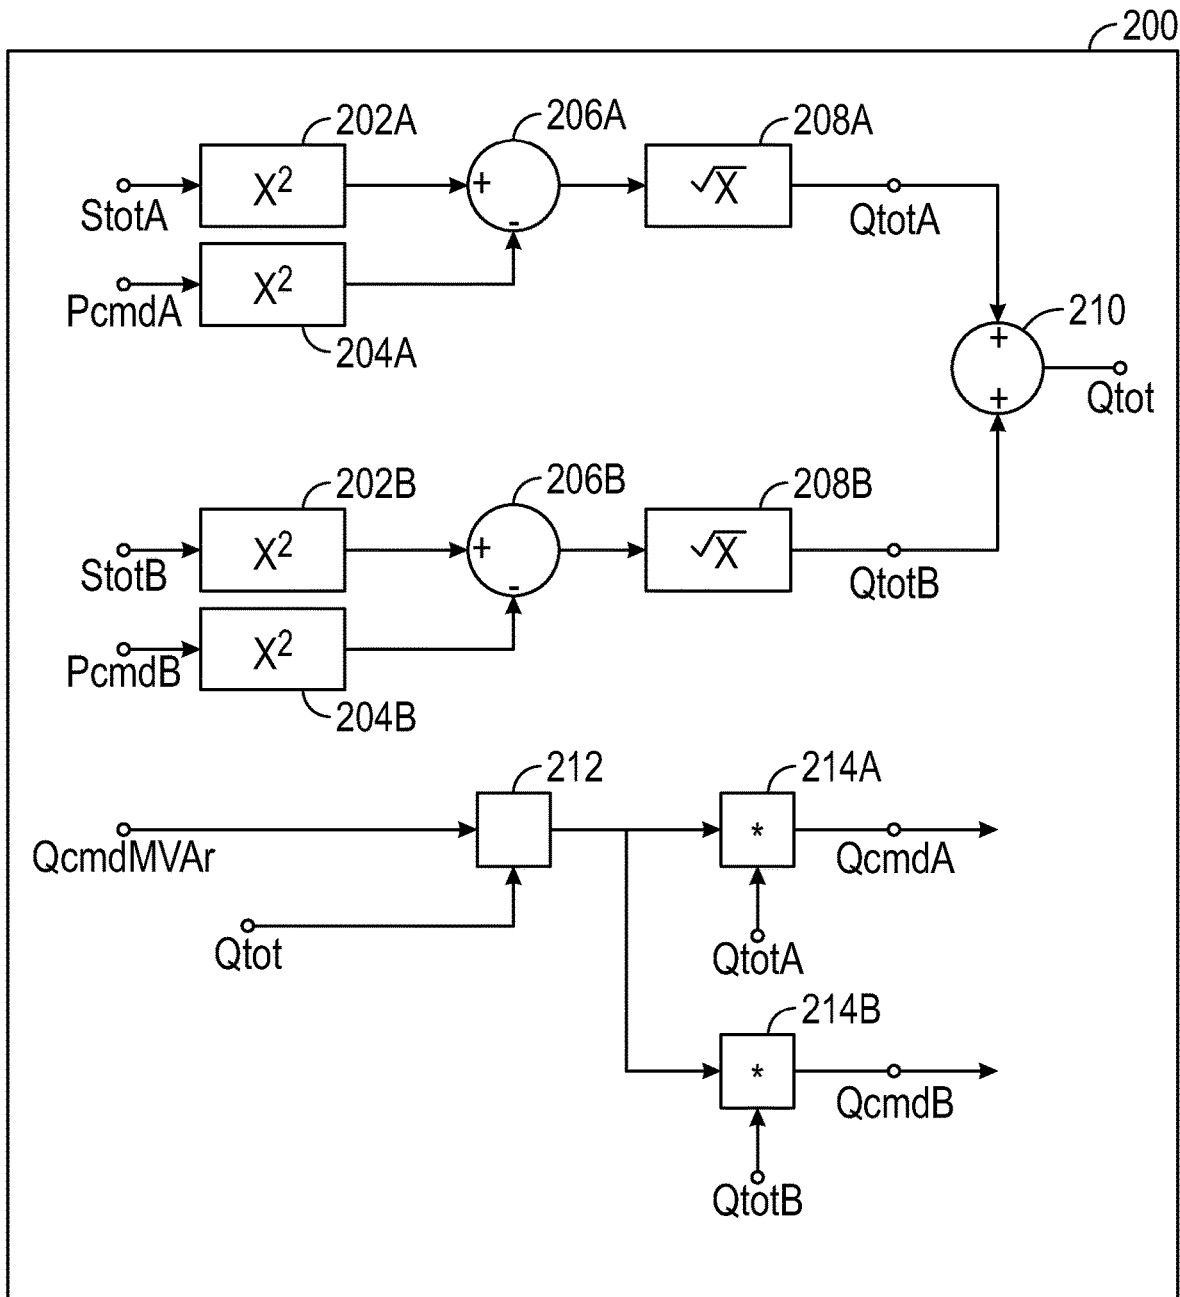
200

202A

206A

208A

StotA

$X^2$

+

-

$\sqrt{X}$

QtotA

PcmdA

$X^2$

204A

210

+

+

Qtot

202B

206B

208B

StotB

$X^2$

+

-

$\sqrt{X}$

QtotB

PcmdB

$X^2$

204B

212

214A

QcmdMVAr

*

QcmdA

Qtot

QtotA

214B

*

QcmdB

QtotB